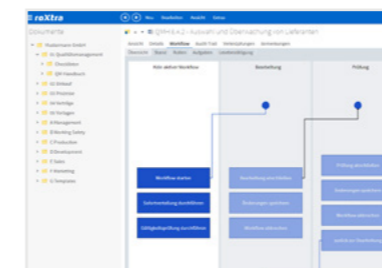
roXtra

Neu Bearbeiten Ansicht Extras

Dokumente

Mustermann GmbH
01 Qualitätsmanagement
Checklisten
QM-Handbuch
02 Einkauf
03 Prozesse
04 Verträge
05 Vorlagen
6 Management
7 Working Safety
C Production
D Development
E Sales
F Marketing
G Templates

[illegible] Auswahl und Überwachung von Lieferanten

Ansicht Details Workflow Audit Trail Verknüpfungen Anmerkungen

Übersicht Status Rollen Aufgaben

Kein aktiver Workflow

Bearbeitung

Prüfung

Workflow starten

Dokumentierung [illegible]

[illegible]

Bearbeitung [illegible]

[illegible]

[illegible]

Prüfung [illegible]

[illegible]

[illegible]

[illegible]